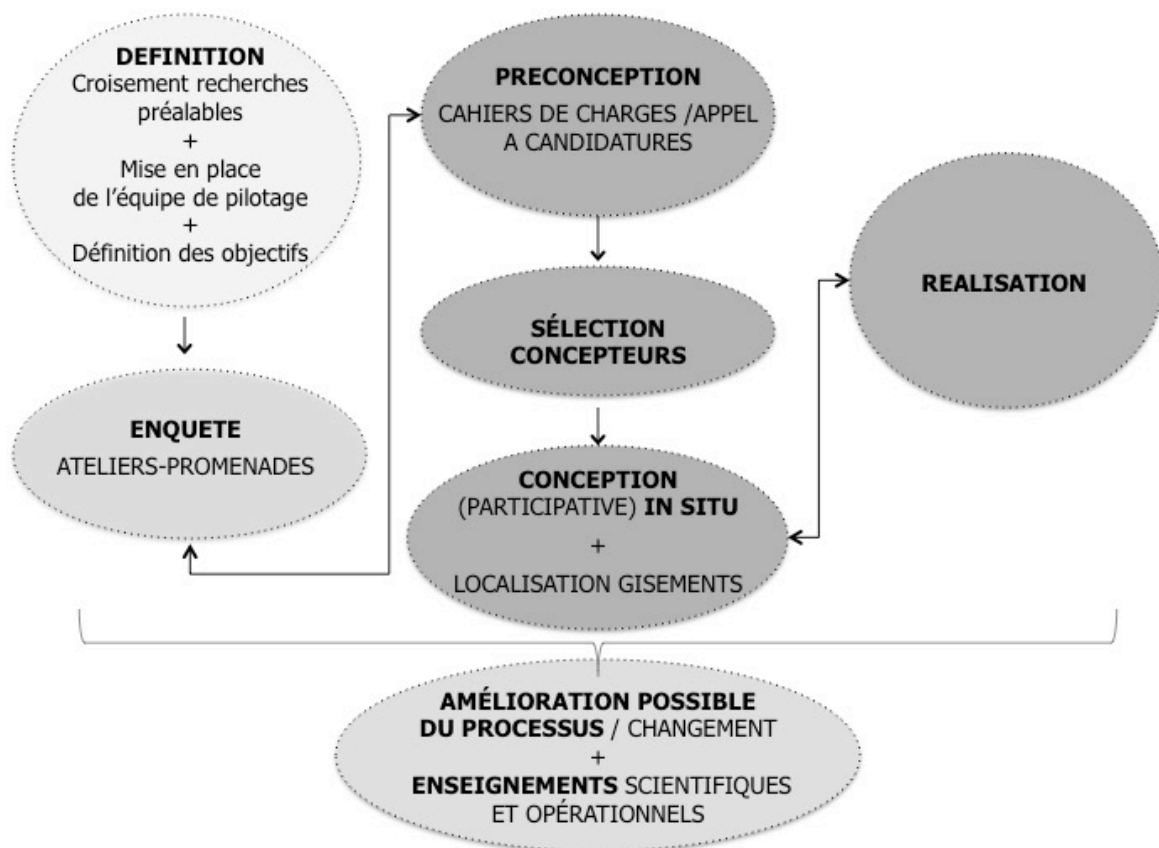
DEFINITION
Croisement recherches préalables
+
Mise en place de l'équipe de pilotage
+
Définition des objectifs

PRECONCEPTION
CAHIERS DE CHARGES /APPEL A CANDIDATURES

REALISATION

SÉLECTION CONCEPTEURS

ENQUETE
ATELIERS-PROMENADES

CONCEPTION (PARTICIPATIVE) IN SITU
+
LOCALISATION GISEMENTS

AMÉLIORATION POSSIBLE DU PROCESSUS / CHANGEMENT
+
ENSEIGNEMENTS SCIENTIFIQUES ET OPÉRATIONNELS